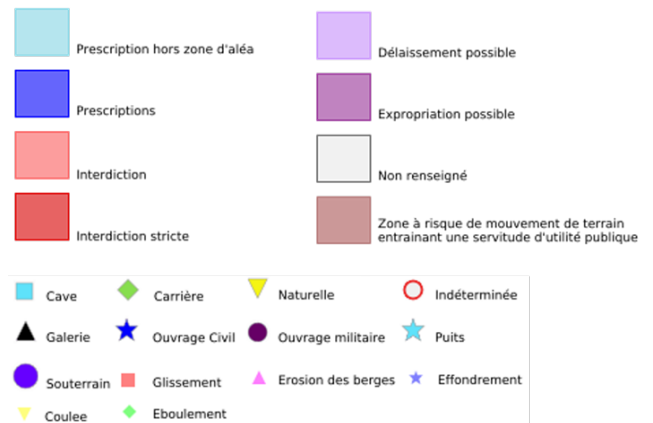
Prescription hors zone d'aléa

Prescriptions

Interdiction

Interdiction stricte

Délaissement possible

Expropriation possible

Non renseigné

Zone à risque de mouvement de terrain entrainant une servitude d'utilité publique

Cave

Carrière

Naturelle

Indéterminée

Galerie

Ouvrage Civil

Ouvrage militaire

Puits

Souterrain

Glissement

Erosion des berges

Effondrement

Coulee

Eboulement